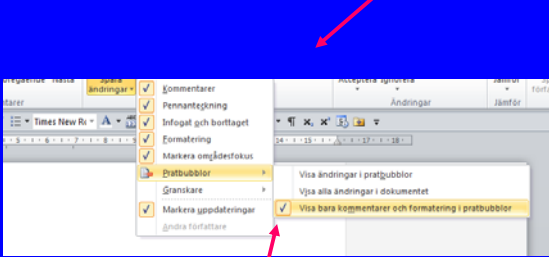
Föregående Nästa
Spåra ändringar
ntarer
Acceptera Ignorera
Ändringar
Jämför
Jämför
Times New R
Kommentarer
Pennanteckning
Infogat och borttaget
Formatering
Markera områdesfokus
Pratbubblor
Granskare
Markera uppdateringar
Andra författare
Visa ändringar i pratbubblor
Visa alla ändringar i dokumentet
Visa bara kommentarer och formatering i pratbubblor